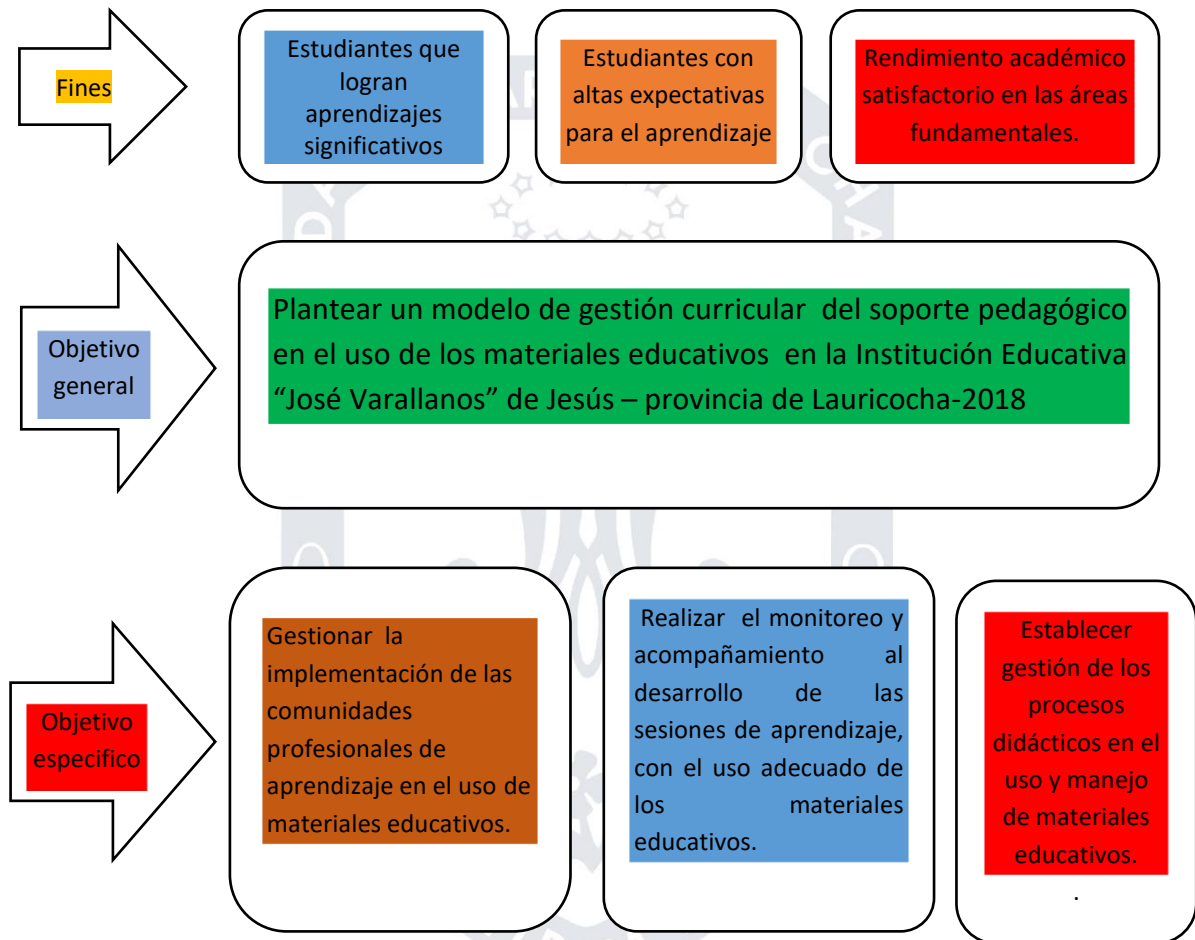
Fines

Estudiantes que logran aprendizajes significativos

Estudiantes con altas expectativas para el aprendizaje

Rendimiento académico satisfactorio en las áreas fundamentales.

Objetivo general

Plantear un modelo de gestión curricular del soporte pedagógico en el uso de los materiales educativos en la Institución Educativa "José Varallanos" de Jesús – provincia de Lauricocha-2018

Objetivo especifico

Gestionar la implementación de las comunidades profesionales de aprendizaje en el uso de materiales educativos.

Realizar el monitoreo y acompañamiento al desarrollo de las sesiones de aprendizaje, con el uso adecuado de los materiales educativos.

Establecer gestión de los procesos didácticos en el uso y manejo de materiales educativos.

.